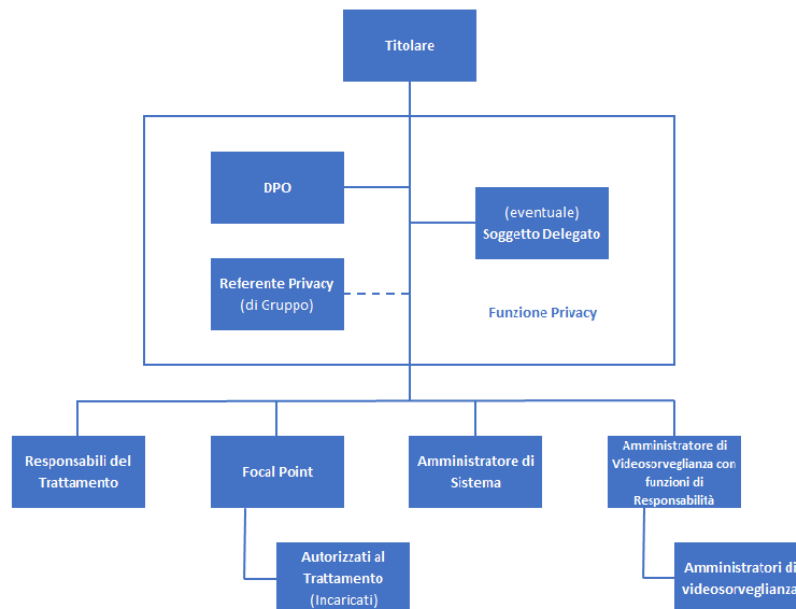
Titolare

DPO

(eventuale)
Soggetto Delegato

Referente Privacy
(di Gruppo)

Funzione Privacy

Responsabili del Trattamento

Focal Point

Amministratore di Sistema

Amministratore di Videosorveglianza con funzioni di Responsabilità

Autorizzati al Trattamento
(Incaricati)

Amministratori di videosorveglianza